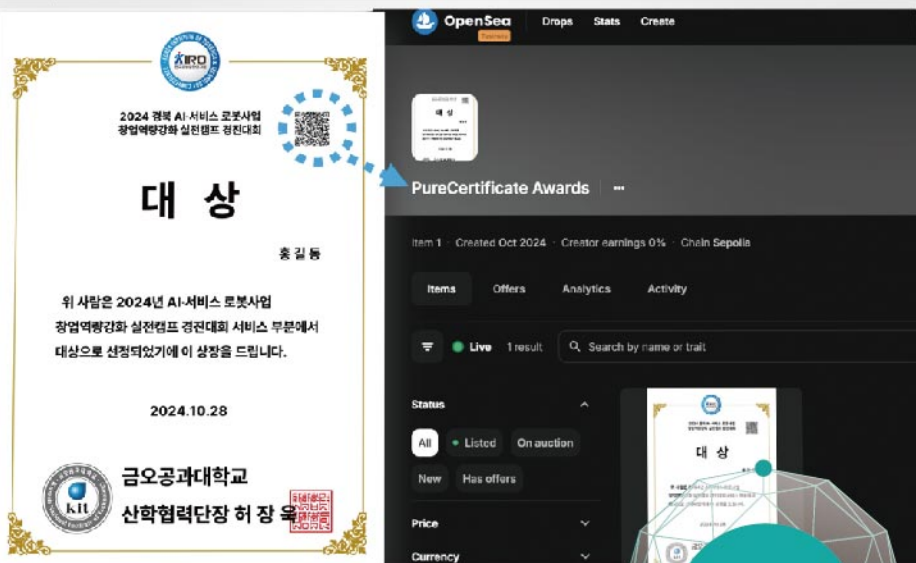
KIRO

2024 경북 AI·서비스 로봇사업 창업역량강화 실전캠프 경진대회

대 상

홍 길 동

위 사람은 2024년 AI·서비스 로봇사업 창업역량강화 실전캠프 경진대회 서비스 부분에서 대상으로 선정되었기에 이 상장을 드립니다.

2024.10.28

kit

금오공과대학교
산학협력단장 허 장 욱

OpenSea Testnets Drops Stats Create

대 상

PureCertificate Awards ···

Item 1 · Created Oct 2024 · Creator earnings 0% · Chain Sepolia

Items Offers Analytics Activity

Live 1 result

Search by name or trait

Status

All Listed On auction

New Has offers

Price

Currency

대 상